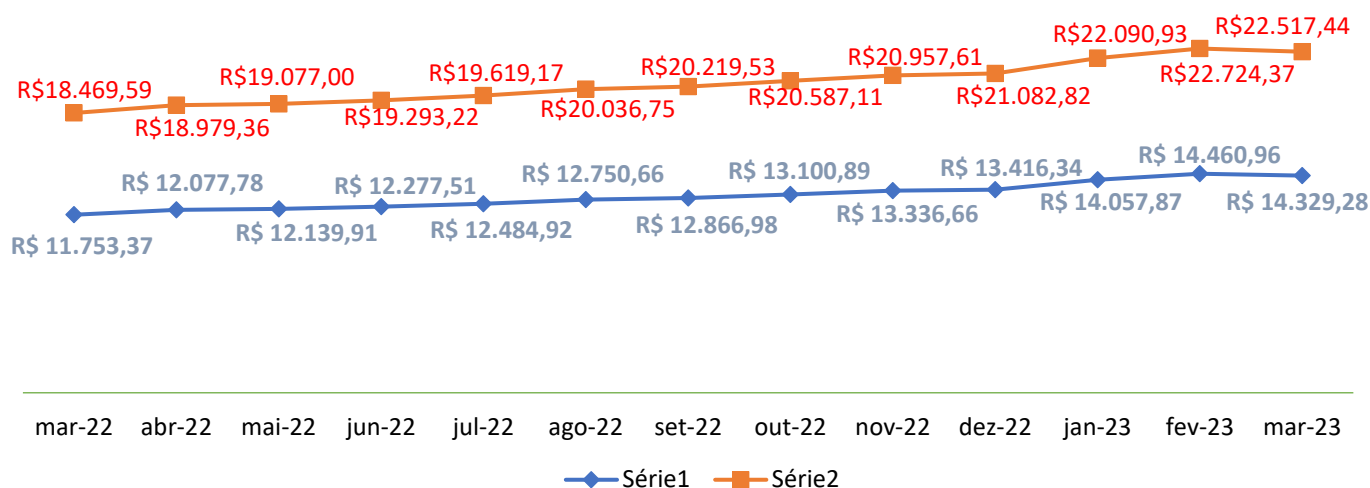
R$18.469,59
R$18.979,36
R$19.077,00
R$19.293,22
R$19.619,17
R$20.036,75
R$20.219,53
R$20.587,11
R$20.957,61
R$21.082,82
R$22.090,93
R$22.724,37
R$22.517,44

R$ 11.753,37
R$ 12.077,78
R$ 12.139,91
R$ 12.277,51
R$ 12.484,92
R$ 12.750,66
R$ 12.866,98
R$ 13.100,89
R$ 13.336,66
R$ 13.416,34
R$ 14.057,87
R$ 14.460,96
R$ 14.329,28

mar-22 abr-22 mai-22 jun-22 jul-22 ago-22 set-22 out-22 nov-22 dez-22 jan-23 fev-23 mar-23

Série1 Série2